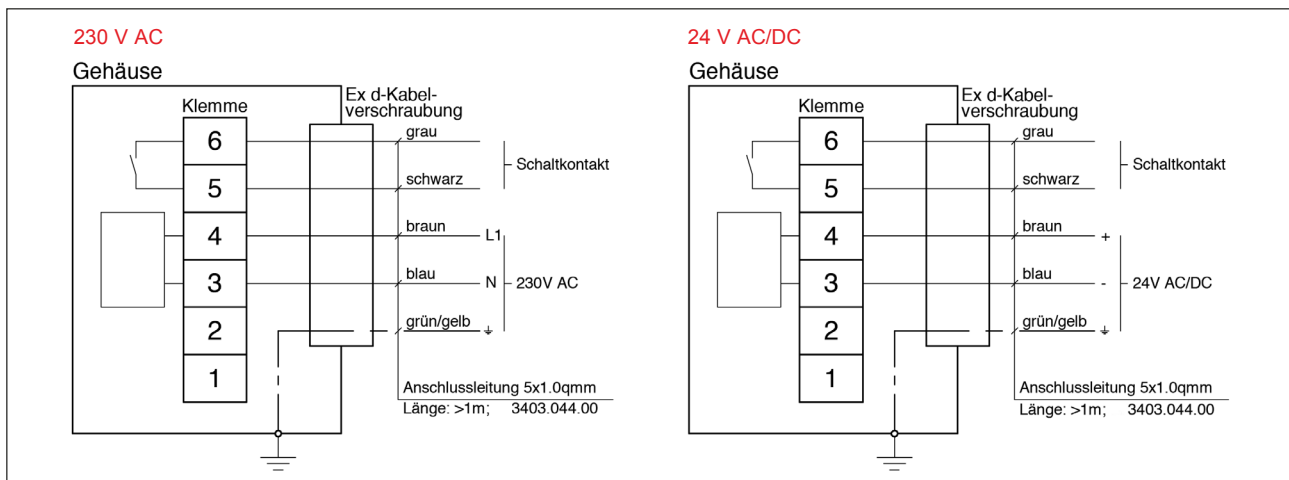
230 V AC

Gehäuse

Klemme

Ex d-Kabelverschraubung

6
5
4
3
2
1

grau
schwarz
braun
blau
grün/gelb

Schaltkontakt

L1
N
230V AC

Anschlussleitung 5x1.0qmm
Länge: >1m; 3403.044.00

24 V AC/DC

Gehäuse

Klemme

Ex d-Kabelverschraubung

6
5
4
3
2
1

grau
schwarz
braun
blau
grün/gelb

Schaltkontakt

+
-
24V AC/DC

Anschlussleitung 5x1.0qmm
Länge: >1m; 3403.044.00